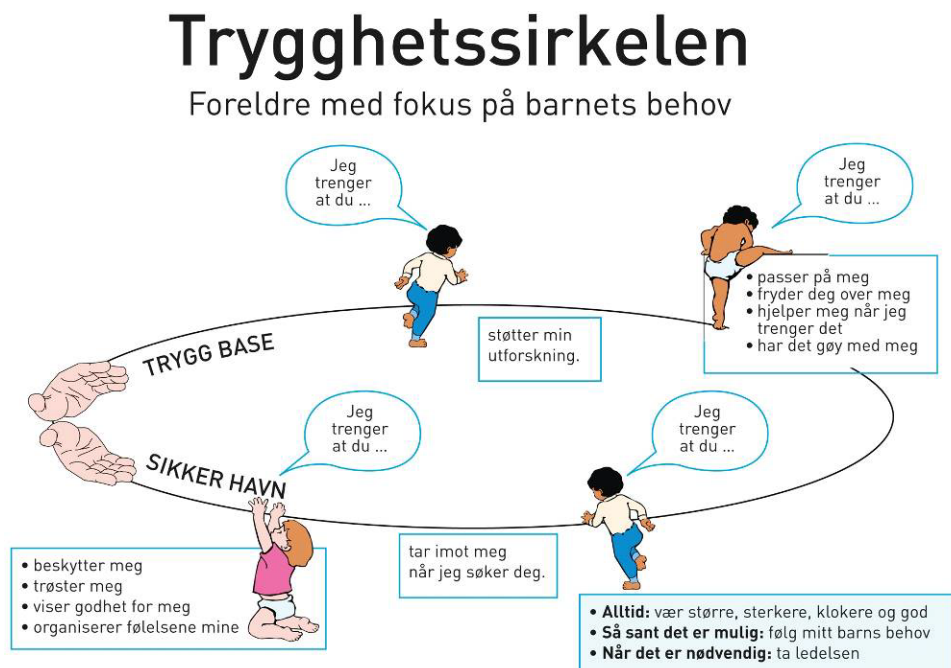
Trygghetssirkelen

Foreldre med fokus på barnets behov

Jeg trenger at du ...

støtter min utforskning.

Jeg trenger at du ...

• passer på meg
• fryder deg over meg
• hjelper meg når jeg trenger det
• har det gøy med meg

TRYGG BASE

SIKKER HAVN

Jeg trenger at du ...

Jeg trenger at du ...

• beskytter meg
• trøster meg
• viser godhet for meg
• organiserer følelsene mine

tar imot meg når jeg søker deg.

• **Alltid:** vær større, sterkere, klokere og god
• **Så sant det er mulig:** følg mitt barns behov
• **Når det er nødvendig:** ta ledelsen